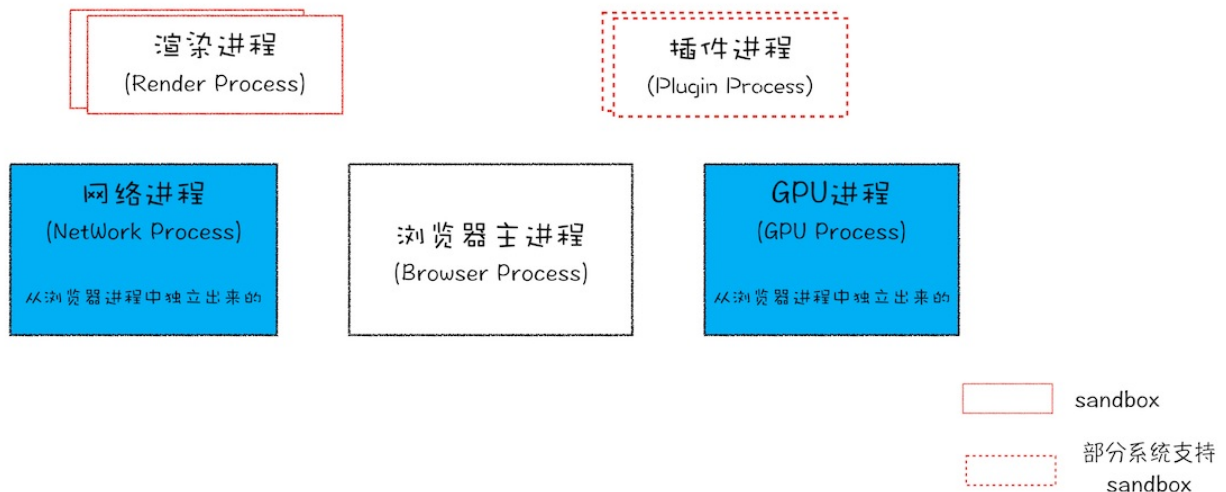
渲染进程
(Render Process)

插件进程
(Plugin Process)

网络进程
(NetWork Process)
从浏览器进程中独立出来的

浏览器主进程
(Browser Process)

GPU进程
(GPU Process)
从浏览器进程中独立出来的

sandbox

部分系统支持 sandbox